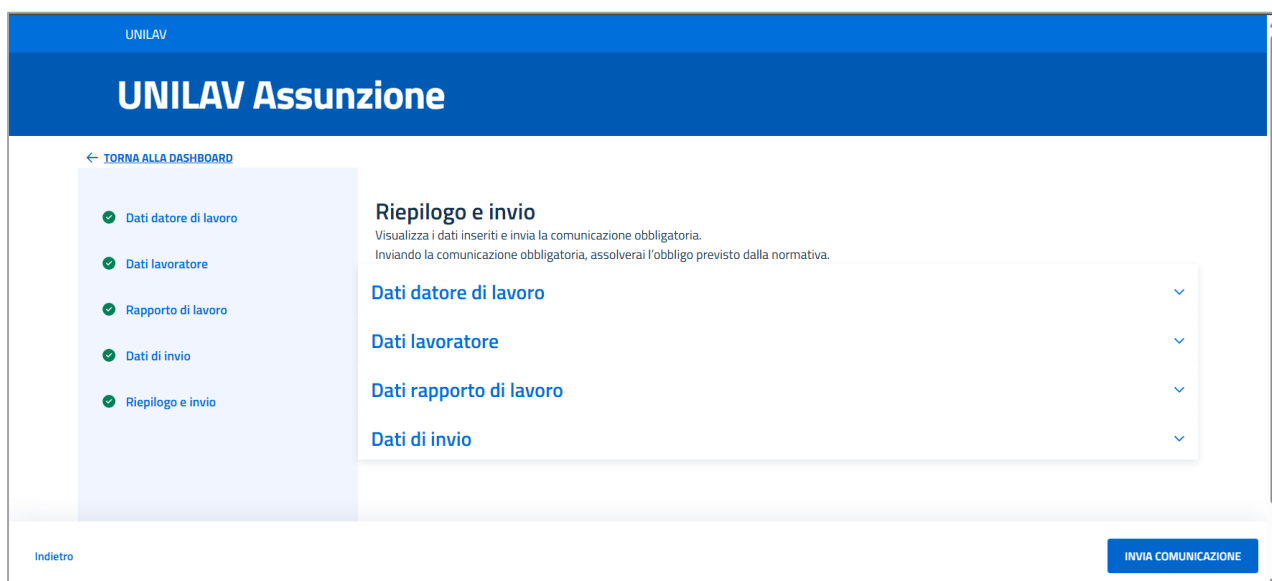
UNILAV

UNILAV Assunzione

← TORNA ALLA DASHBOARD

Dati datore di lavoro

Dati lavoratore

Rapporto di lavoro

Dati di invio

Riepilogo e invio

Riepilogo e invio

Visualizza i dati inseriti e invia la comunicazione obbligatoria.

Inviando la comunicazione obbligatoria, assolverai l'obbligo previsto dalla normativa.

Dati datore di lavoro

Dati lavoratore

Dati rapporto di lavoro

Dati di invio

Indietro

INVIA COMUNICAZIONE